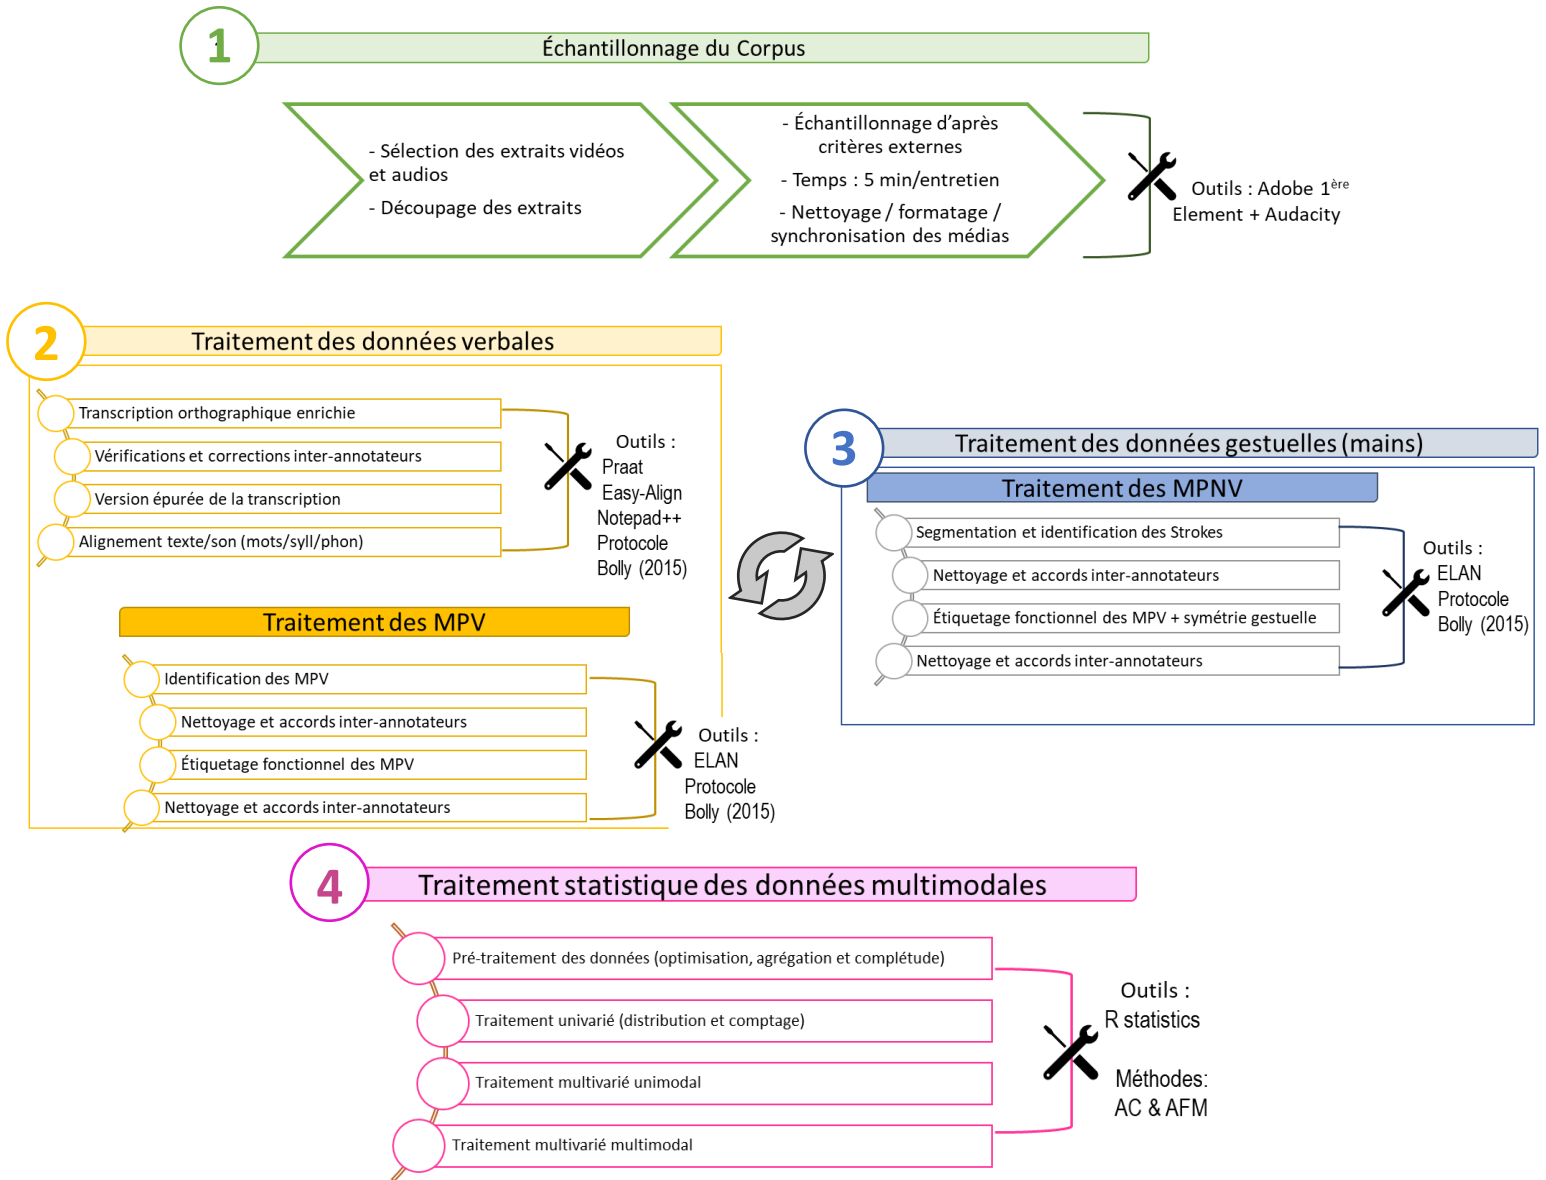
1
Échantillonnage du Corpus

- Sélection des extraits vidéos et audios
- Découpage des extraits

- Échantillonnage d'après critères externes
- Temps : 5 min/entretien
- Nettoyage / formatage / synchronisation des médias

Outils : Adobe 1$^{ère}$ Element + Audacity

2
Traitement des données verbales

Transcription orthographique enrichie
Vérifications et corrections inter-annotateurs
Version épurée de la transcription
Alignement texte/son (mots/syll/phon)

Outils :
Praat
Easy-Align
Notepad++
Protocole
Bolly (2015)

Traitement des MPV

Identification des MPV
Nettoyage et accords inter-annotateurs
Étiquetage fonctionnel des MPV
Nettoyage et accords inter-annotateurs

Outils :
ELAN
Protocole
Bolly (2015)

3
Traitement des données gestuelles (mains)

Traitement des MPNV

Segmentation et identification des Strokes
Nettoyage et accords inter-annotateurs
Étiquetage fonctionnel des MPV + symétrie gestuelle
Nettoyage et accords inter-annotateurs

Outils :
ELAN
Protocole
Bolly (2015)

4
Traitement statistique des données multimodales

Pré-traitement des données (optimisation, agrégation et complétude)
Traitement univarié (distribution et comptage)
Traitement multivarié unimodal
Traitement multivarié multimodal

Outils :
R statistics

Méthodes:
AC & AFM